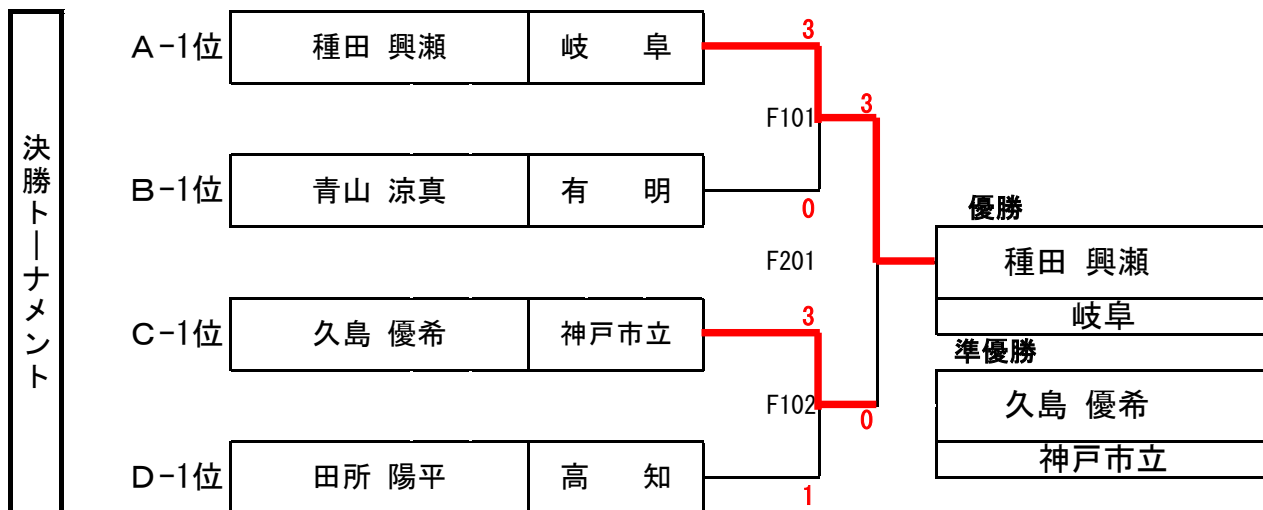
決勝トーナメント

| | | |
|---|---|---|
| A-1位 | 種田 興瀬 | 岐　阜 |
| B-1位 | 青山 涼真 | 有　明 |
| C-1位 | 久島 優希 | 神戸市立 |
| D-1位 | 田所 陽平 | 高　知 |

3
F101
0
3
F201
3
F102
1
0

優勝
種田 興瀬
岐阜

準優勝
久島 優希
神戸市立